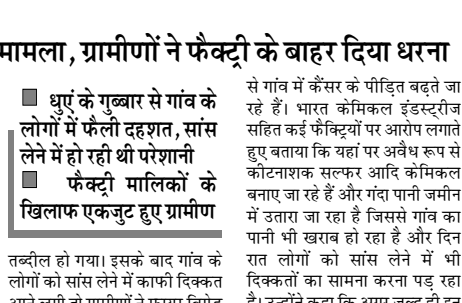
मामला, ग्रामीणों ने फैक्ट्री के बाहर दिया धरना

धुएं के गुब्बार से गांव के लोगों में फैली दहशत, सांस लेने में हो रही थी परेशानी

फैक्ट्री मालिकों के खिलाफ एकजुट हुए ग्रामीण

तब्दील हो गया। इसके बाद गांव के लोगों को सांस लेने में काफी दिक्कत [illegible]

से गांव में कैंसर के पीड़ित बढ़ते जा रहे हैं। भारत केमिकल इंडस्ट्रीज सहित कई फैक्ट्रियों पर आरोप लगाते हुए बताया कि यहां पर अवैध रूप से कीटनाशक सल्फर आदि केमिकल बनाए जा रहे हैं और गंदा पानी जमीन में उतारा जा रहा है जिससे गांव का पानी भी खराब हो रहा है और दिन रात लोगों को सांस लेने में भी दिक्कतों का सामना करना पड़ रहा है। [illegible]